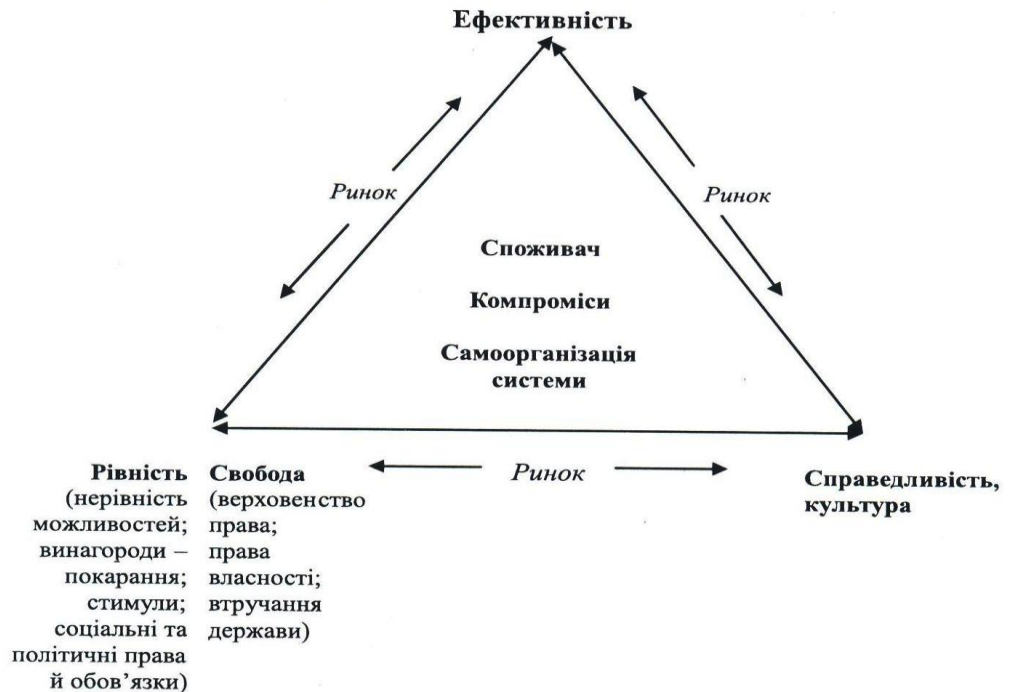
Ефективність

Ринок

Ринок

Споживач

Компроміси

Самоорганізація системи

Рівність (нерівність можливостей; винагороди – покарання; стимули; соціальні та політичні права й обов'язки)

Свобода (верховенство права; права власності; втручання держави)

Ринок

Справедливість, культура